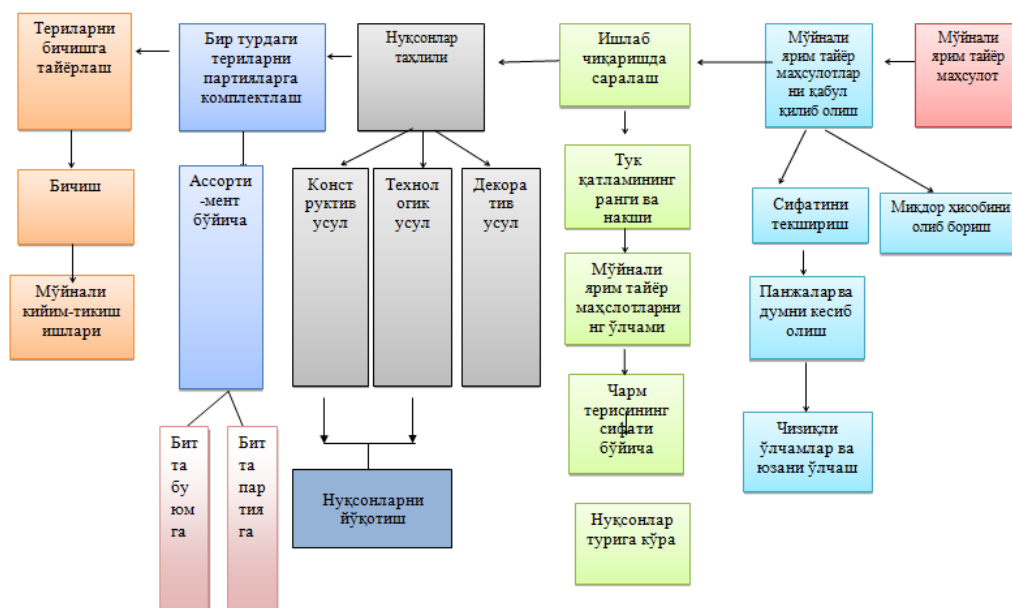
Мўйнали ярим тайёр маҳсулот

Мўйнали ярим тайёр маҳсулотлар ни қабул қилиб олиш

Ишлаб чиқаришда саралаш

Нуқсонлар таҳлили

Бир турдаги териларни партияларга комплектлаш

Териларни бичишга тайёрлаш

Бичиш

Мўйнали кийим-тикиш ишлари

Ассорти-мент бўйича

Бит та бу юм га

Бит та пар тия га

Конст руктив усул

Технол огик усул

Декора тив усул

Нуқсонларни йўқотиш

Тук қатламининг ранги ва нақши

Мўйнали ярим тайёр маҳслотларни нг ўлчами

Чарм терисининг сифати бўйича

Нуқсонлар турига кўра

Сифатини текшириш

Миқдор ҳисобини олиб бориш

Панжалар ва думни кесиб олиш

Чизиқли ўлчамлар ва юзани ўлчаш